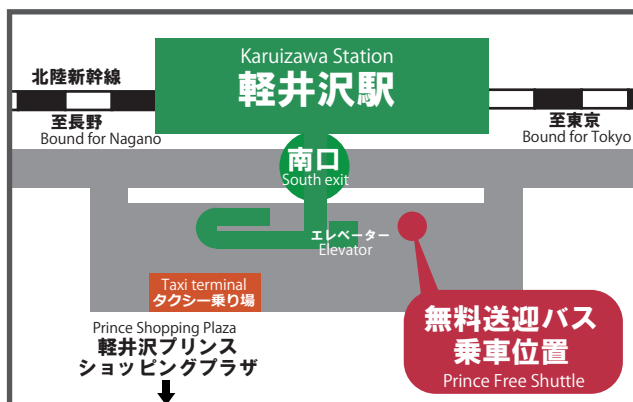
Karuizawa Station
軽井沢駅

北陸新幹線

至長野
Bound for Nagano

至東京
Bound for Tokyo

南口
South exit

エレベーター
Elevator

Taxi terminal
タクシー乗り場

Prince Shopping Plaza
軽井沢プリンス
ショッピングプラザ

無料送迎バス
乗車位置
Prince Free Shuttle